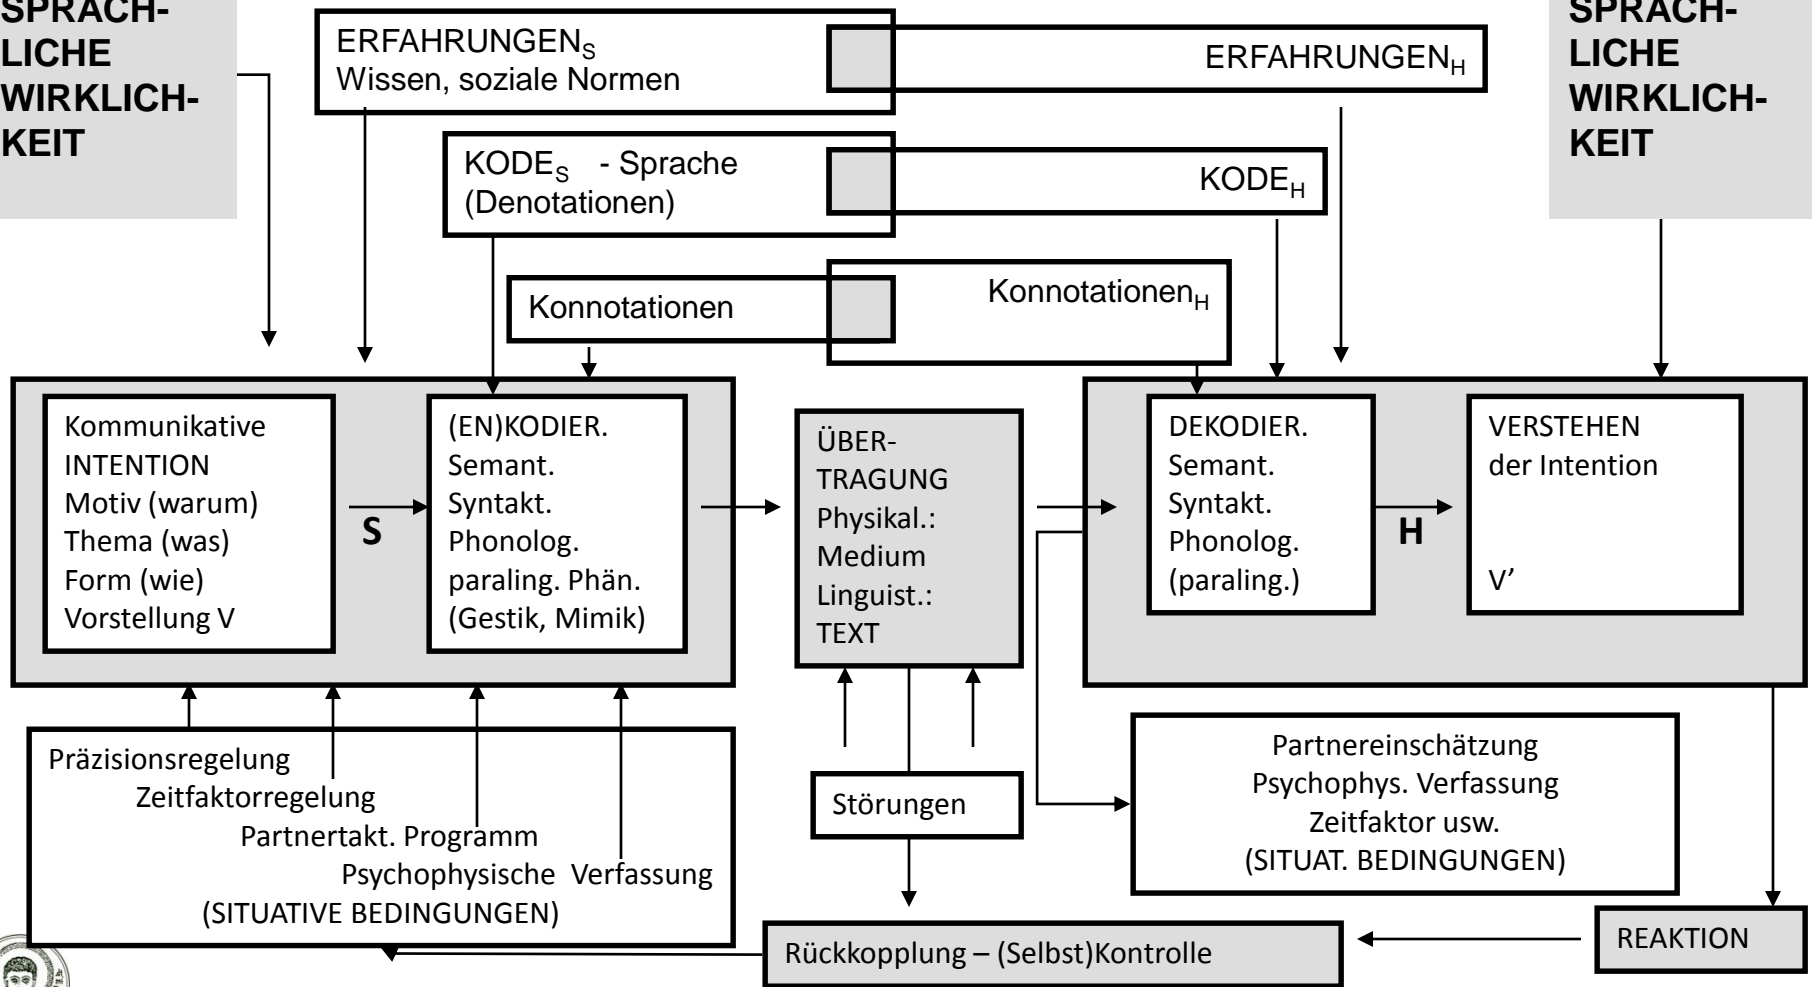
SPRACHLICHE WIRKLICHKEIT

ERFAHRUNGEN$_S$
Wissen, soziale Normen

ERFAHRUNGEN$_H$

SPRACHLICHE WIRKLICHKEIT

KODE$_S$ - Sprache
(Denotationen)

KODE$_H$

Konnotationen

Konnotationen$_H$

Kommunikative
INTENTION
Motiv (warum)
Thema (was)
Form (wie)
Vorstellung V

S

(EN)KODIER.
Semant.
Syntakt.
Phonolog.
paraling. Phän.
(Gestik, Mimik)

ÜBERTRAGUNG
Physikal.:
Medium
Linguist.:
TEXT

DEKODIER.
Semant.
Syntakt.
Phonolog.
(paraling.)

H

VERSTEHEN
der Intention

V'

Präzisionsregelung
Zeitfaktorregelung
Partnertakt. Programm
Psychophysische Verfassung
(SITUATIVE BEDINGUNGEN)

Störungen

Partnereinschätzung
Psychophys. Verfassung
Zeitfaktor usw.
(SITUAT. BEDINGUNGEN)

Rückkopplung – (Selbst)Kontrolle

REAKTION